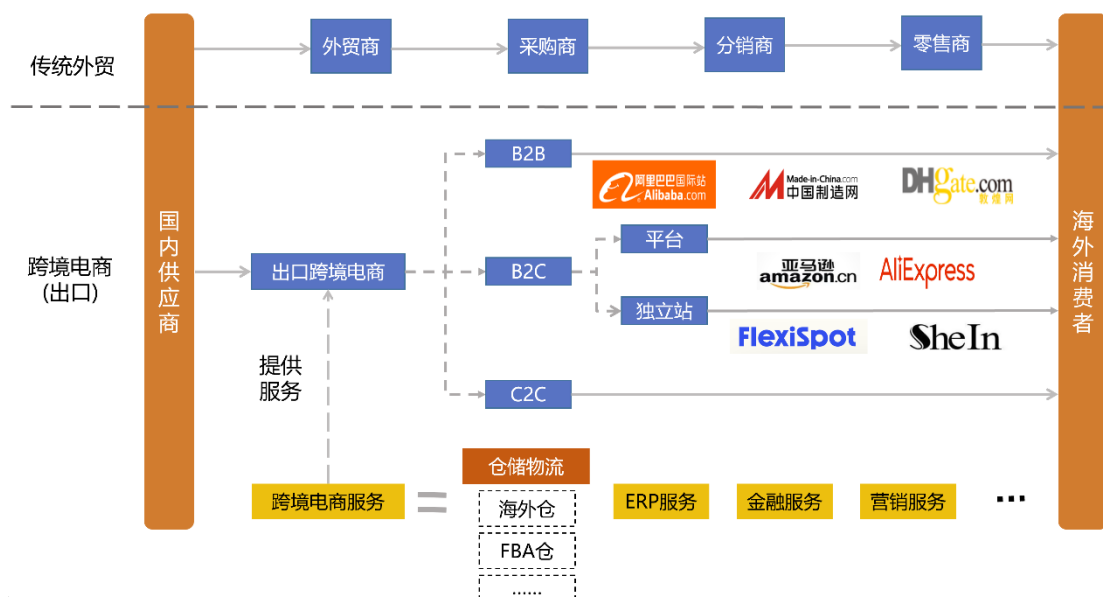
传统外贸

外贸商

采购商

分销商

零售商

跨境电商
(出口)

国内供应商

出口跨境电商

B2B

阿里巴巴国际站 Alibaba.com

Made-in-China.com 中国制造网

DHgate.com 敦煌网

B2C

平台

亚马逊 amazon.cn

AliExpress

独立站

FlexiSpot

SheIn

C2C

提供服务

海外消费者

跨境电商服务

=

仓储物流

海外仓

FBA仓

……

ERP服务

金融服务

营销服务

…